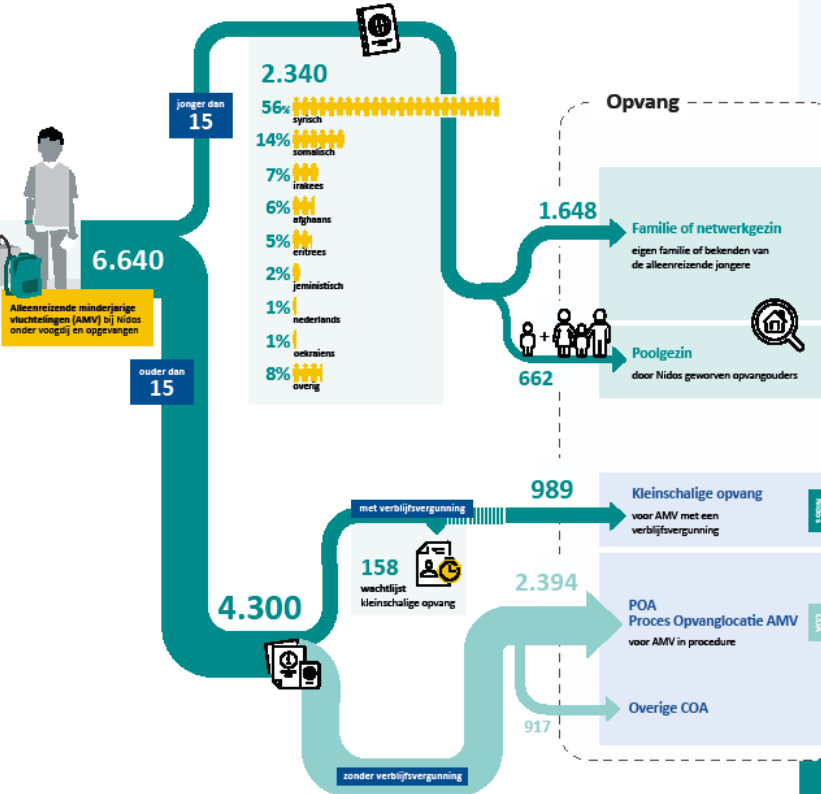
6.640

Alleenreizende minderjarige vluchtelingen (AMV) bij Nidos onder voogdij en opgevangen

jonger dan
15

2.340

56% syrisch
14% somalisch
7% irakees
6% afghaans
5% eritrees
2% jeministisch
1% nederlands
1% oekraiens
8% overig

ouder dan
15

Opvang

1.648

Familie of netwerkgezin
eigen familie of bekenden van de alleenreizende jongere

662

Poolgezin
door Nidos geworven opvangouders

met verblijfsvergunning

989

Kleinschalige opvang
voor AMV met een verblijfsvergunning

158
wachtlijst kleinschalige opvang

4.300

2.394

POA
Proces Opvanglocatie AMV
voor AMV in procedure

917

Overige COA

zonder verblijfsvergunning